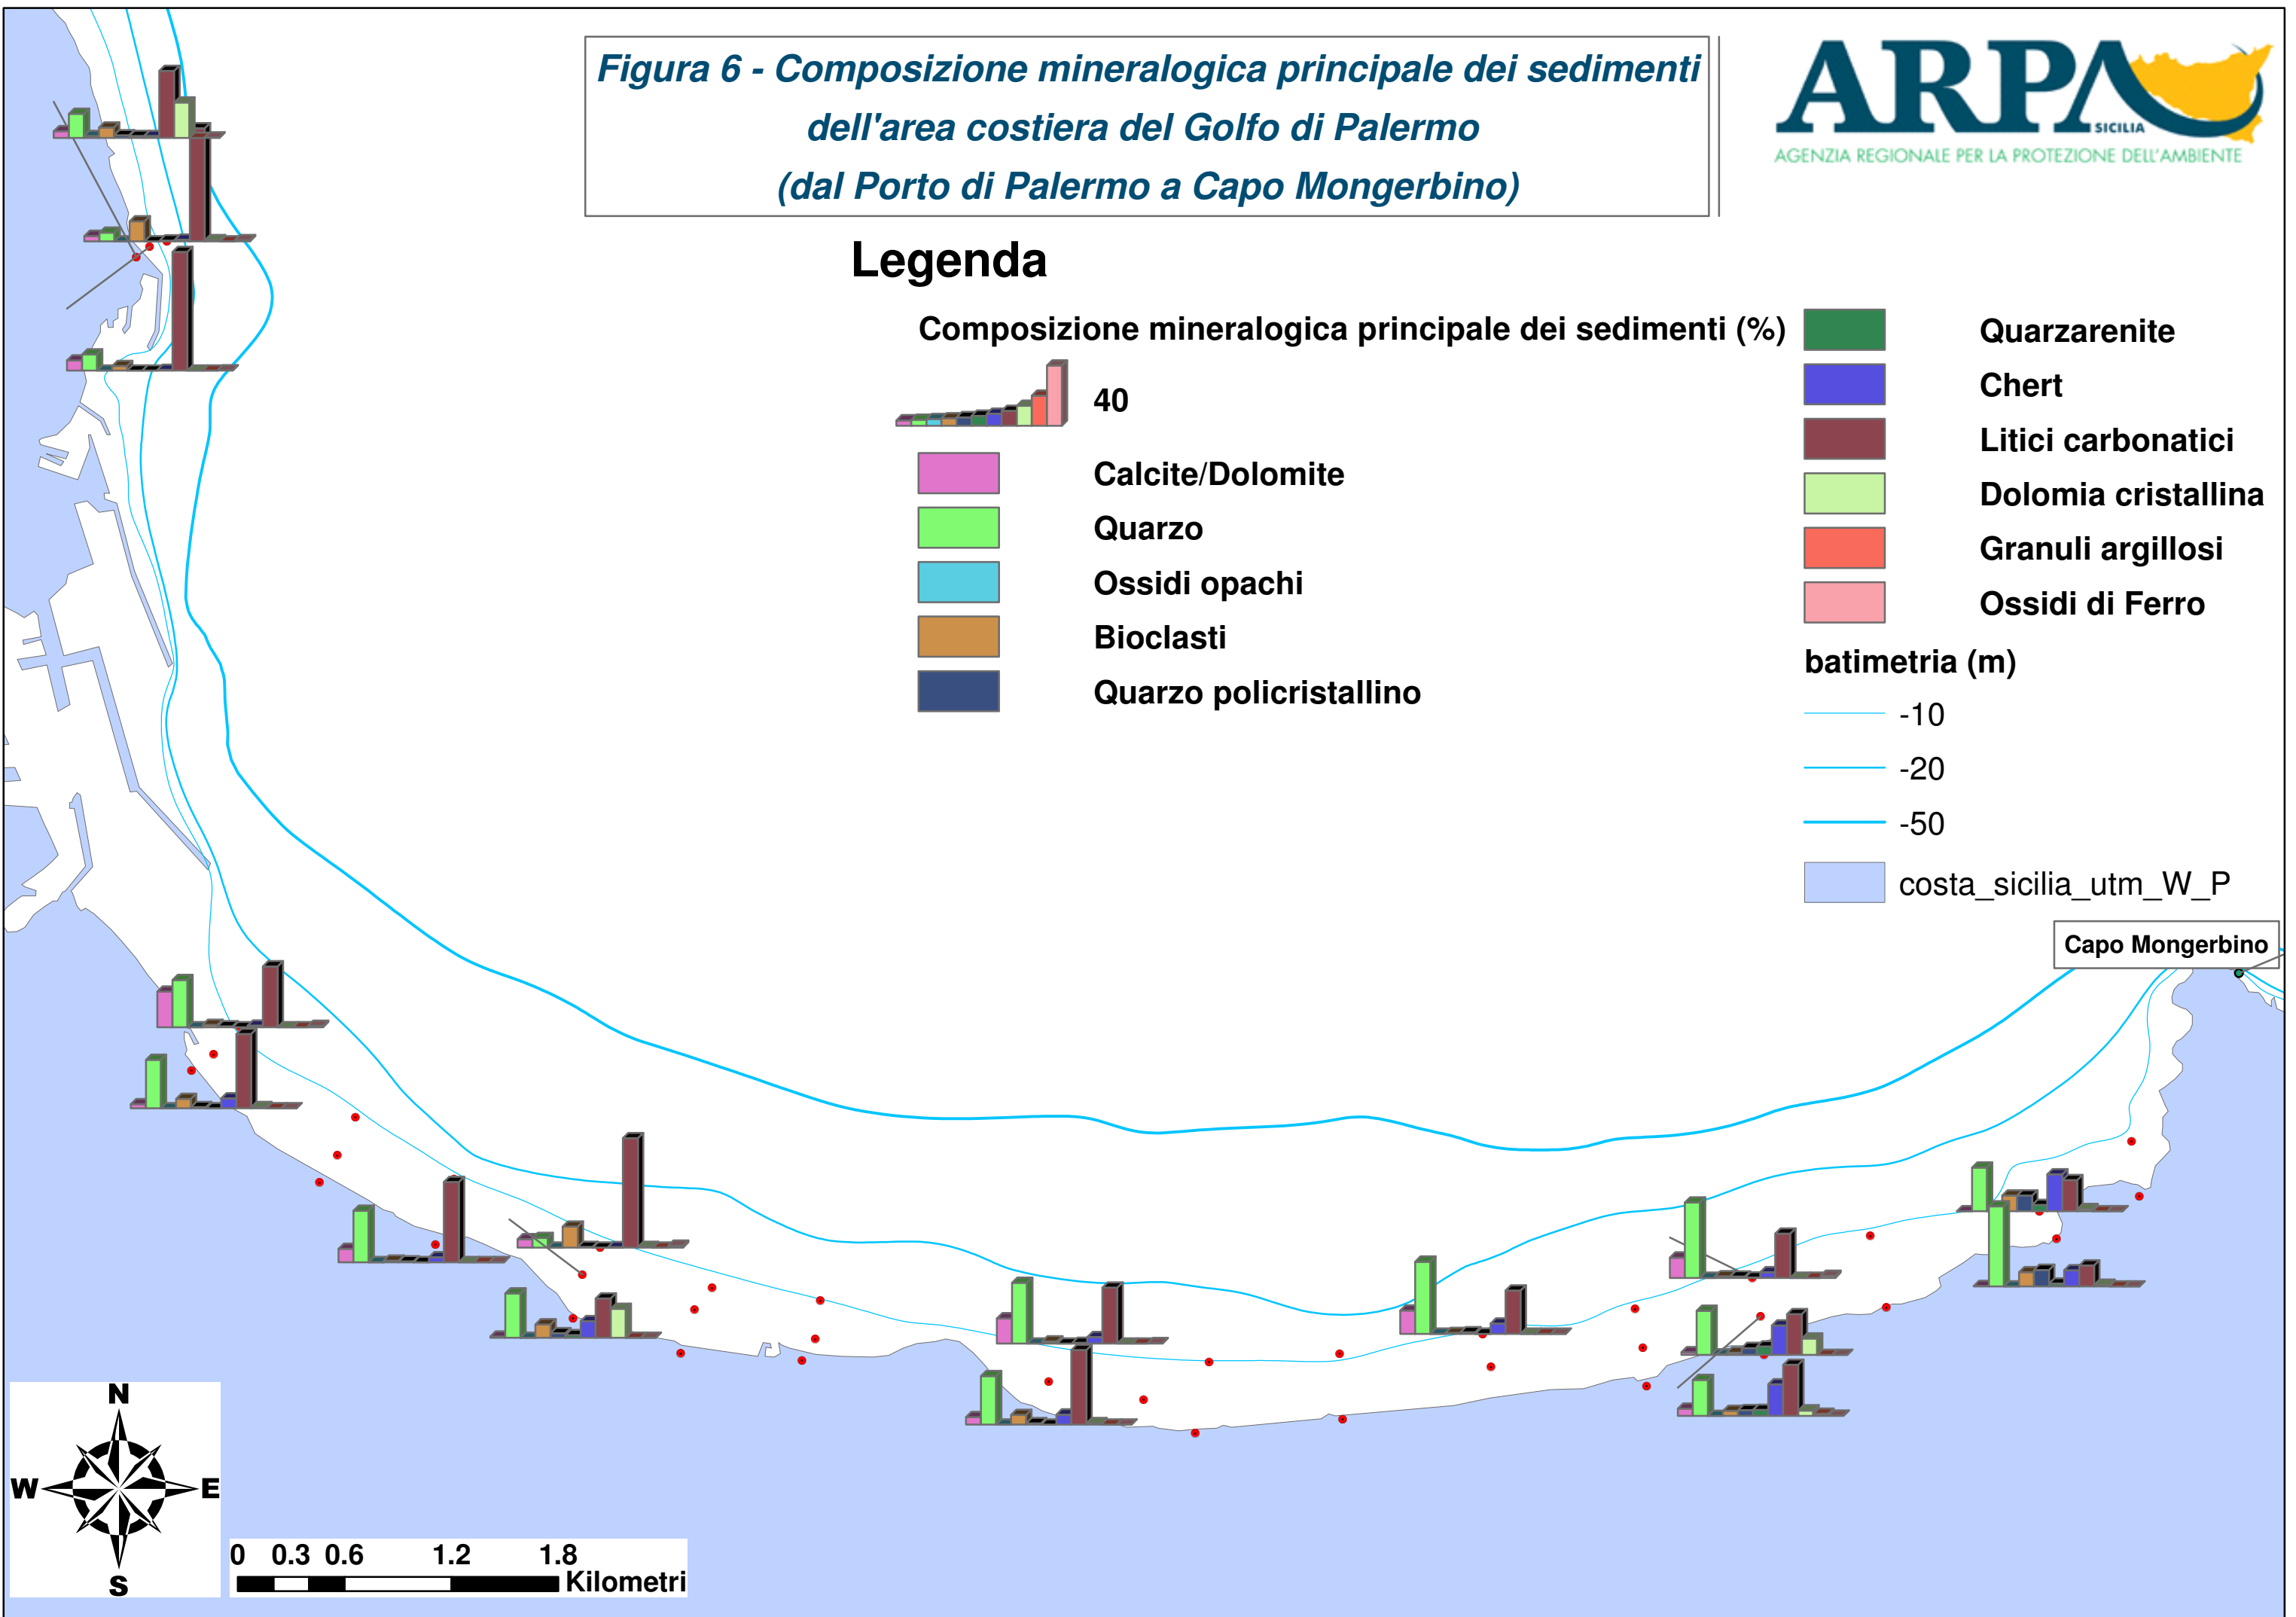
Figura 6 - Composizione mineralogica principale dei sedimenti dell'area costiera del Golfo di Palermo (dal Porto di Palermo a Capo Mongerbino)

ARPA SICILIA
AGENZIA REGIONALE PER LA PROTEZIONE DELL'AMBIENTE

Legenda

Composizione mineralogica principale dei sedimenti (%)

40

Calcite/Dolomite
Quarzo
Ossidi opachi
Bioclasti
Quarzo policristallino

Quarzarenite
Chert
Litici carbonatici
Dolomia cristallina
Granuli argillosi
Ossidi di Ferro

batimetria (m)
-10
-20
-50
costa_sicilia_utm_W_P

Capo Mongerbino

N
W
E
S

0 0.3 0.6 1.2 1.8
Kilometri